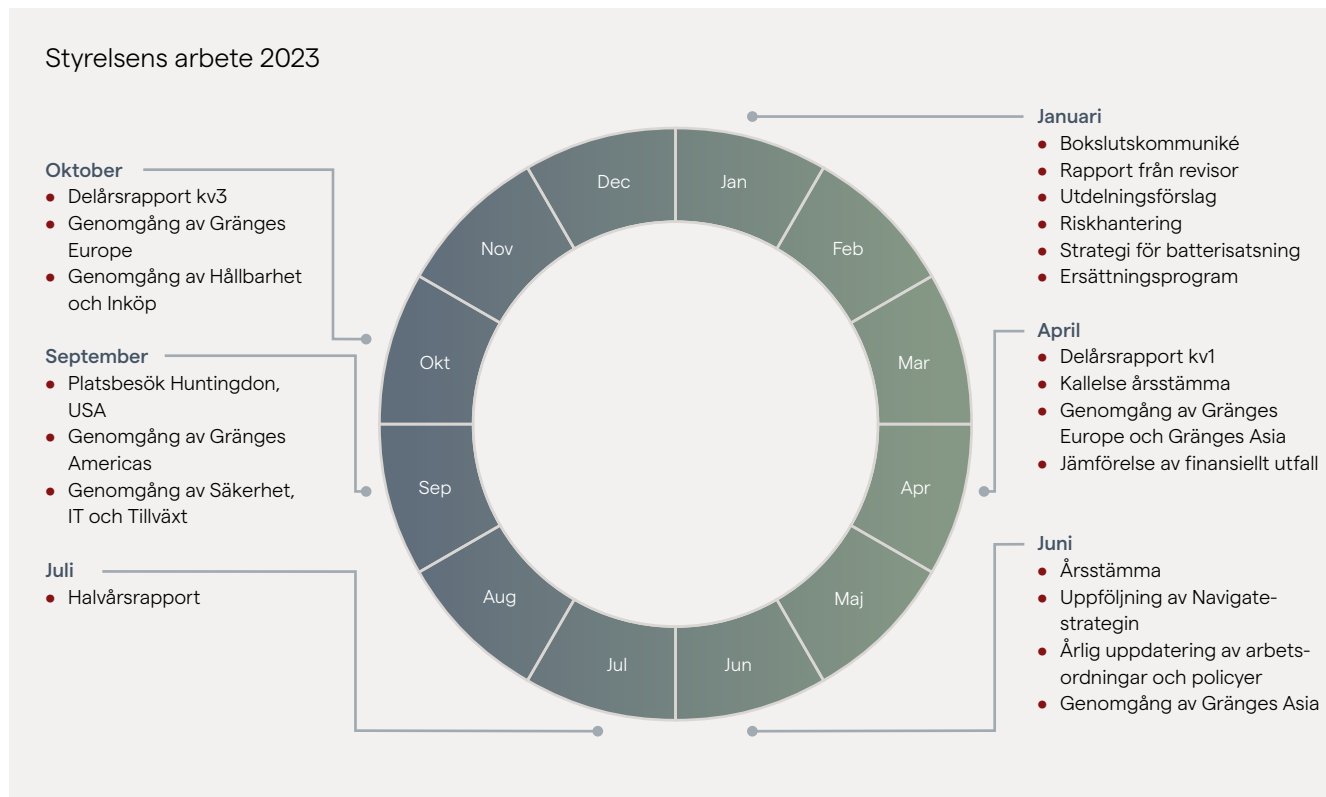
Styrelsens arbete 2023

Oktober
- Delårsrapport kv3
- Genomgång av Gränges Europe
- Genomgång av Hållbarhet och Inköp

September
- Platsbesök Huntingdon, USA
- Genomgång av Gränges Americas
- Genomgång av Säkerhet, IT och Tillväxt

Juli
- Halvårsrapport

Dec
Jan
Nov
Feb
Okt
Mar
Sep
Apr
Aug
Maj
Jul
Jun

Januari
- Bokslutskommuniké
- Rapport från revisor
- Utdelningsförslag
- Riskhantering
- Strategi för batterisatsning
- Ersättningsprogram

April
- Delårsrapport kv1
- Kallelse årsstämma
- Genomgång av Gränges Europe och Gränges Asia
- Jämförelse av finansiellt utfall

Juni
- Årsstämma
- Uppföljning av Navigate-strategin
- Årlig uppdatering av arbetsordningar och policyer
- Genomgång av Gränges Asia